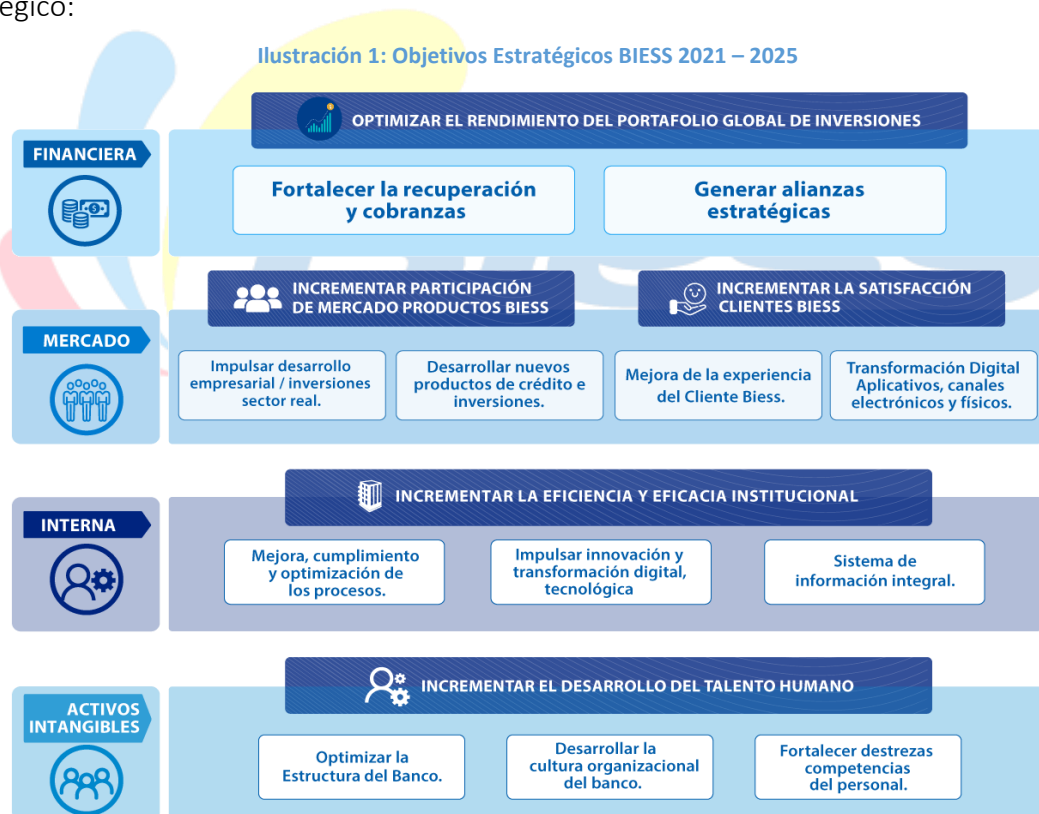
égico:

Ilustración 1: Objetivos Estratégicos BIESS 2021 – 2025

OPTIMIZAR EL RENDIMIENTO DEL PORTAFOLIO GLOBAL DE INVERSIONES

FINANCIERA

Fortalecer la recuperación y cobranzas

Generar alianzas estratégicas

INCREMENTAR PARTICIPACIÓN DE MERCADO PRODUCTOS BIESS

INCREMENTAR LA SATISFACCIÓN CLIENTES BIESS

MERCADO

Impulsar desarrollo empresarial / inversiones sector real.

Desarrollar nuevos productos de crédito e inversiones.

Mejora de la experiencia del Cliente Biess.

Transformación Digital Aplicativos, canales electrónicos y físicos.

INCREMENTAR LA EFICIENCIA Y EFICACIA INSTITUCIONAL

INTERNA

Mejora, cumplimiento y optimización de los procesos.

Impulsar innovación y transformación digital, tecnológica

Sistema de información integral.

INCREMENTAR EL DESARROLLO DEL TALENTO HUMANO

ACTIVOS INTANGIBLES

Optimizar la Estructura del Banco.

Desarrollar la cultura organizacional del banco.

Fortalecer destrezas competencias del personal.